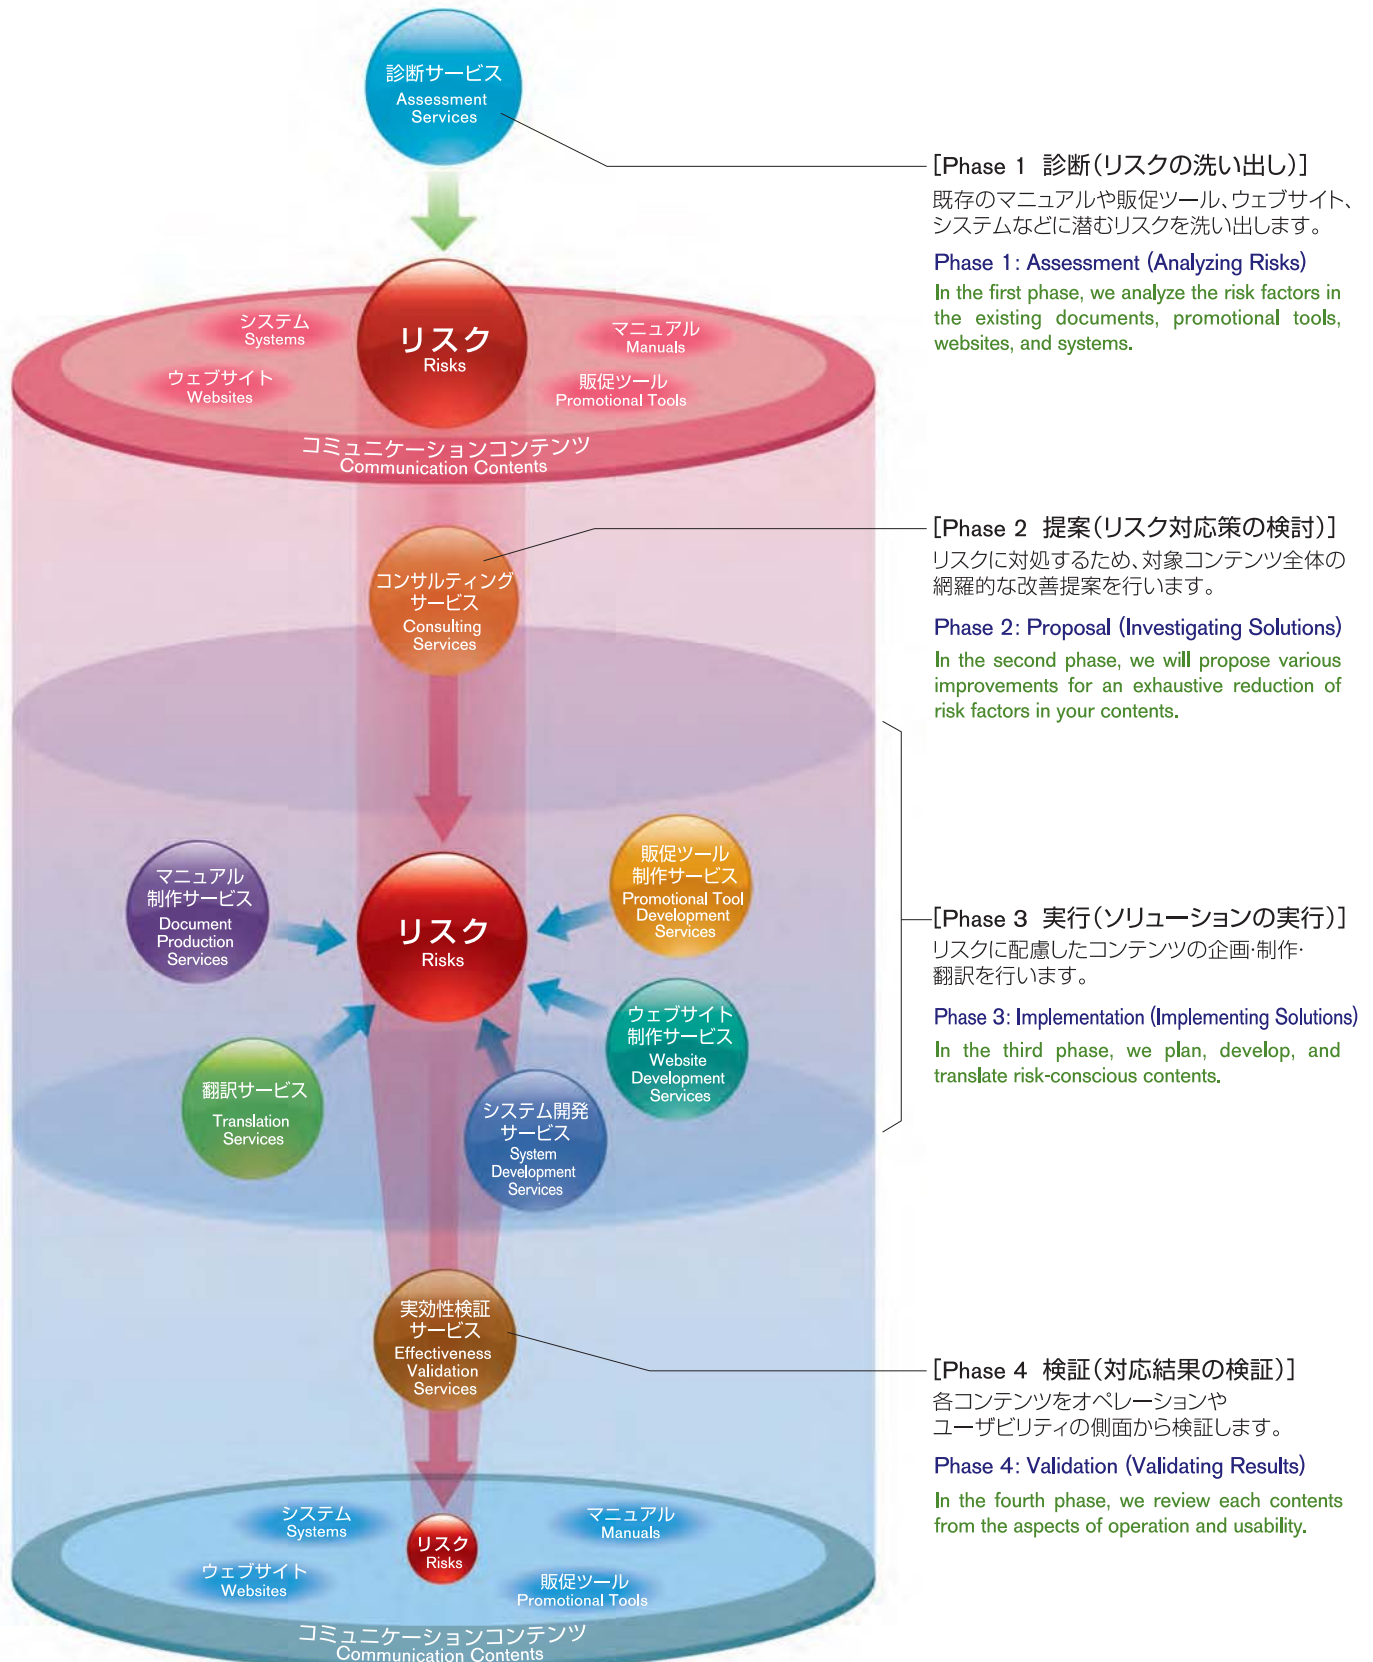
診断サービス
Assessment Services

[Phase 1 診断(リスクの洗い出し)]
既存のマニュアルや販促ツール、ウェブサイト、システムなどに潜むリスクを洗い出します。

Phase 1: Assessment (Analyzing Risks)
In the first phase, we analyze the risk factors in the existing documents, promotional tools, websites, and systems.

システム
Systems
リスク
Risks
マニュアル
Manuals
ウェブサイト
Websites
販促ツール
Promotional Tools
コミュニケーションコンテンツ
Communication Contents

[Phase 2 提案(リスク対応策の検討)]
リスクに対処するため、対象コンテンツ全体の網羅的な改善提案を行います。

Phase 2: Proposal (Investigating Solutions)
In the second phase, we will propose various improvements for an exhaustive reduction of risk factors in your contents.

コンサルティングサービス
Consulting Services

マニュアル制作サービス
Document Production Services
リスク
Risks
販促ツール制作サービス
Promotional Tool Development Services

[Phase 3 実行(ソリューションの実行)]
リスクに配慮したコンテンツの企画·制作·翻訳を行います。

Phase 3: Implementation (Implementing Solutions)
In the third phase, we plan, develop, and translate risk-conscious contents.

ウェブサイト制作サービス
Website Development Services
翻訳サービス
Translation Services
システム開発サービス
System Development Services

実効性検証サービス
Effectiveness Validation Services

[Phase 4 検証(対応結果の検証)]
各コンテンツをオペレーションやユーザビリティの側面から検証します。

Phase 4: Validation (Validating Results)
In the fourth phase, we review each contents from the aspects of operation and usability.

システム
Systems
リスク
Risks
マニュアル
Manuals
ウェブサイト
Websites
販促ツール
Promotional Tools
コミュニケーションコンテンツ
Communication Contents